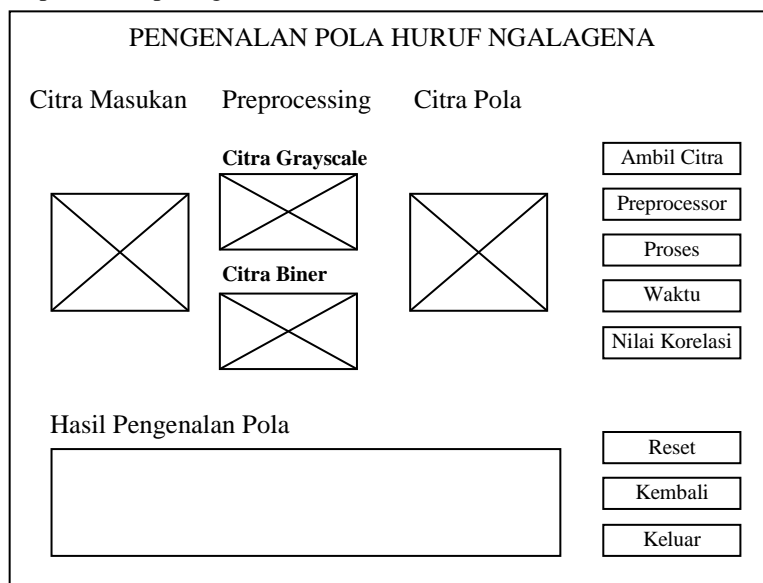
PENGENALAN POLA HURUF NGALAGENA

Citra Masukan

Preprocessing

Citra Pola

Citra Grayscale

Citra Biner

Ambil Citra

Preprocessor

Proses

Waktu

Nilai Korelasi

Hasil Pengenalan Pola

Reset

Kembali

Keluar